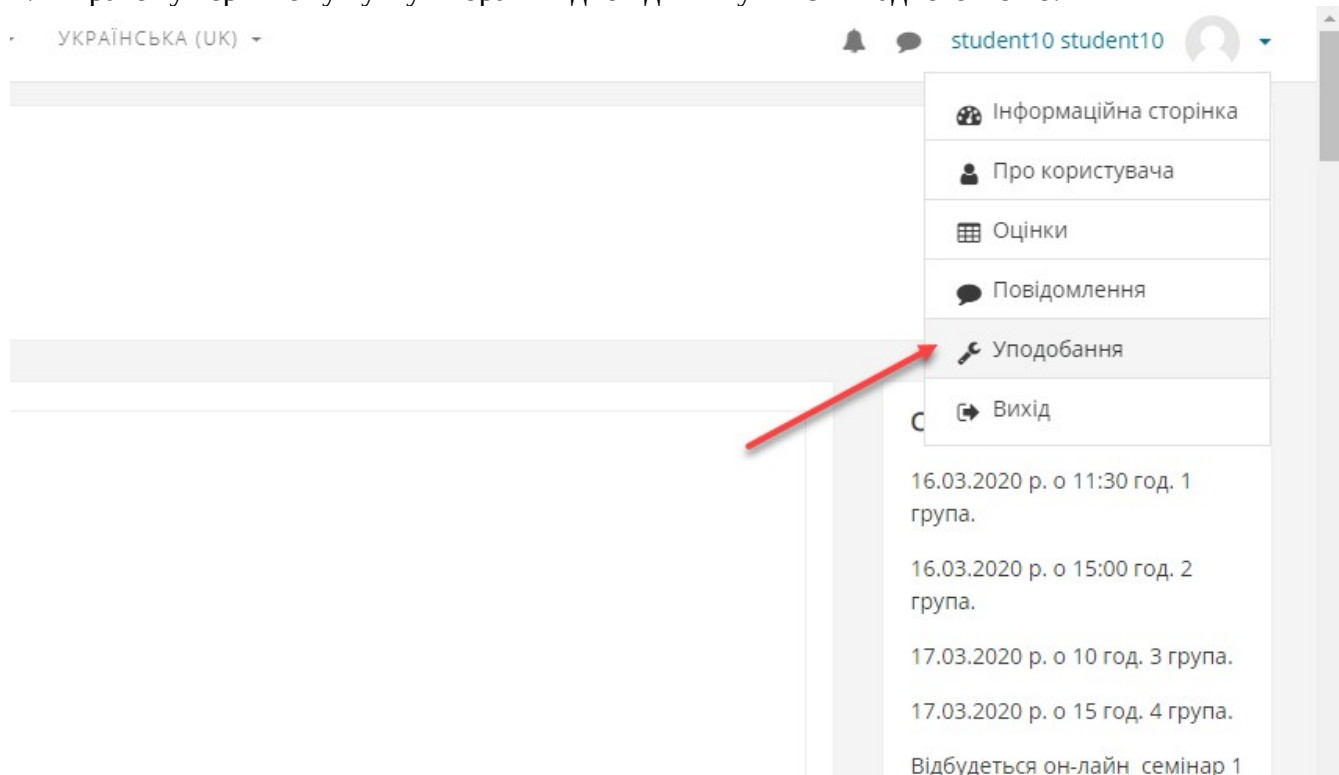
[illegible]

УКРАЇНСЬКА (UK)

student10 student10

Інформаційна сторінка

Про користувача

Оцінки

Повідомлення

Уподобання

Вихід

С

16.03.2020 р. о 11:30 год. 1 група.

16.03.2020 р. о 15:00 год. 2 група.

17.03.2020 р. о 10 год. 3 група.

17.03.2020 р. о 15 год. 4 група.

Відбудеться он-лайн семінар 1